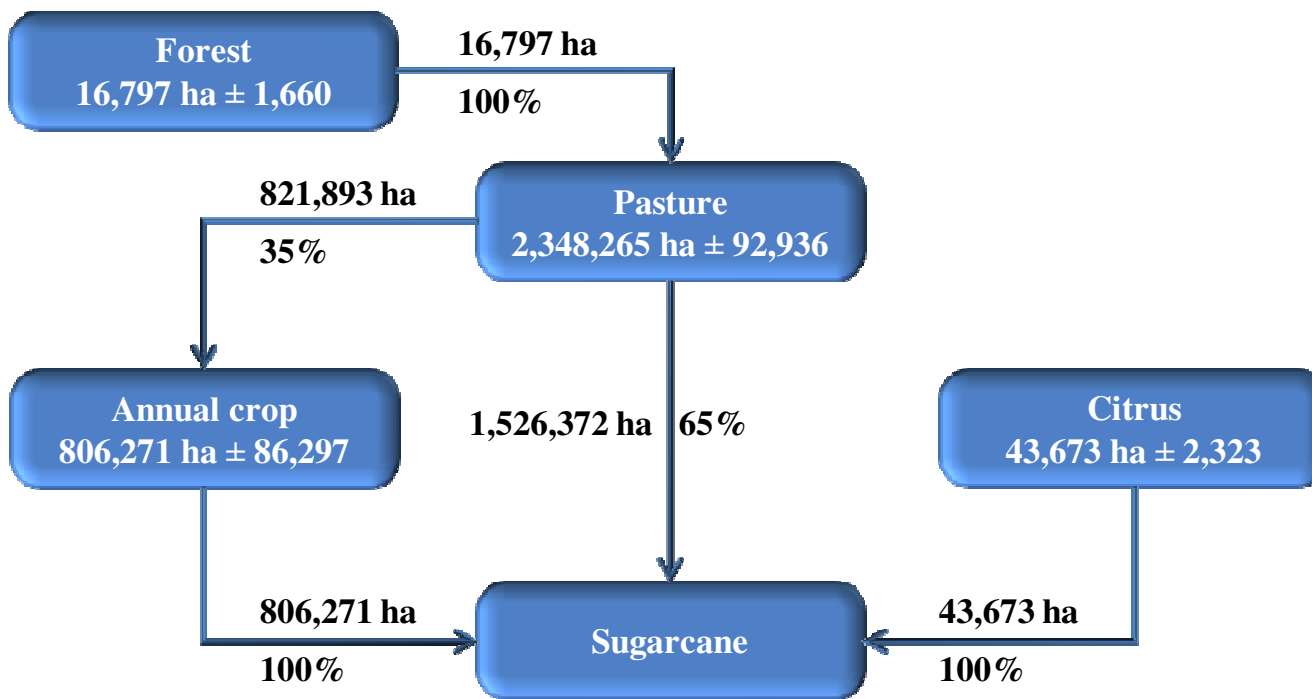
Forest
16,797 ha ± 1,660

16,797 ha
100%

821,893 ha
35%

Pasture
2,348,265 ha ± 92,936

Annual crop
806,271 ha ± 86,297

1,526,372 ha 65%

Citrus
43,673 ha ± 2,323

806,271 ha
100%

Sugarcane

43,673 ha
100%